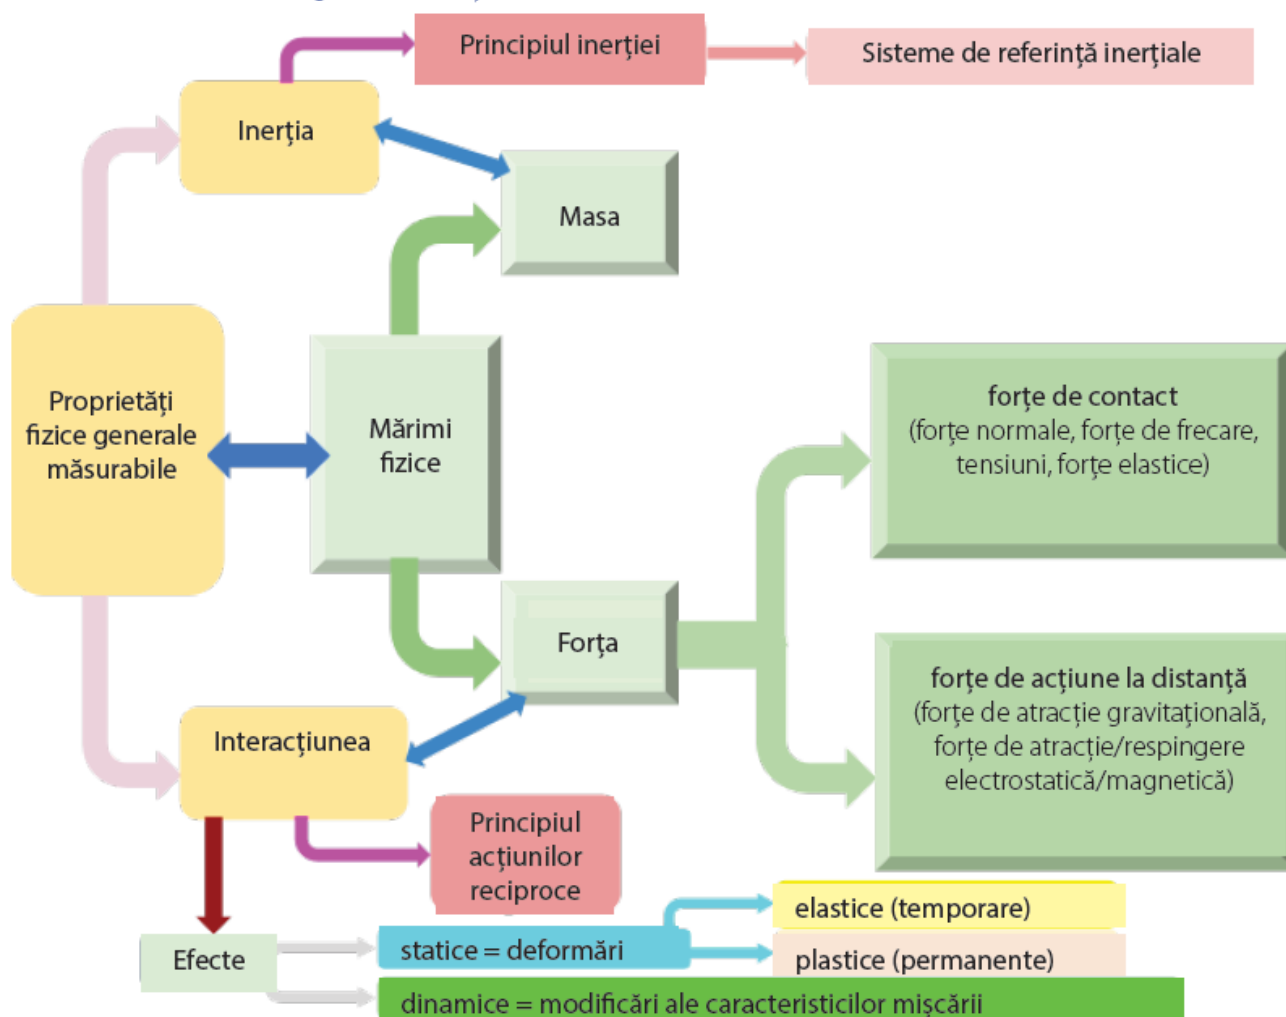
Principiul inerției

Sisteme de referință inerțiale

Inerția

Masa

Proprietăți fizice generale măsurabile

Mărimi fizice

forțe de contact
(forțe normale, forțe de frecare, tensiuni, forțe elastice)

Forța

forțe de acțiune la distanță
(forțe de atracție gravitațională, forțe de atracție/respingere electrostatică/magnetică)

Interacțiunea

Principiul acțiunilor reciproce

elastice (temporare)

Efecte

statice = deformări

plastice (permanente)

dinamice = modificări ale caracteristicilor mișcării